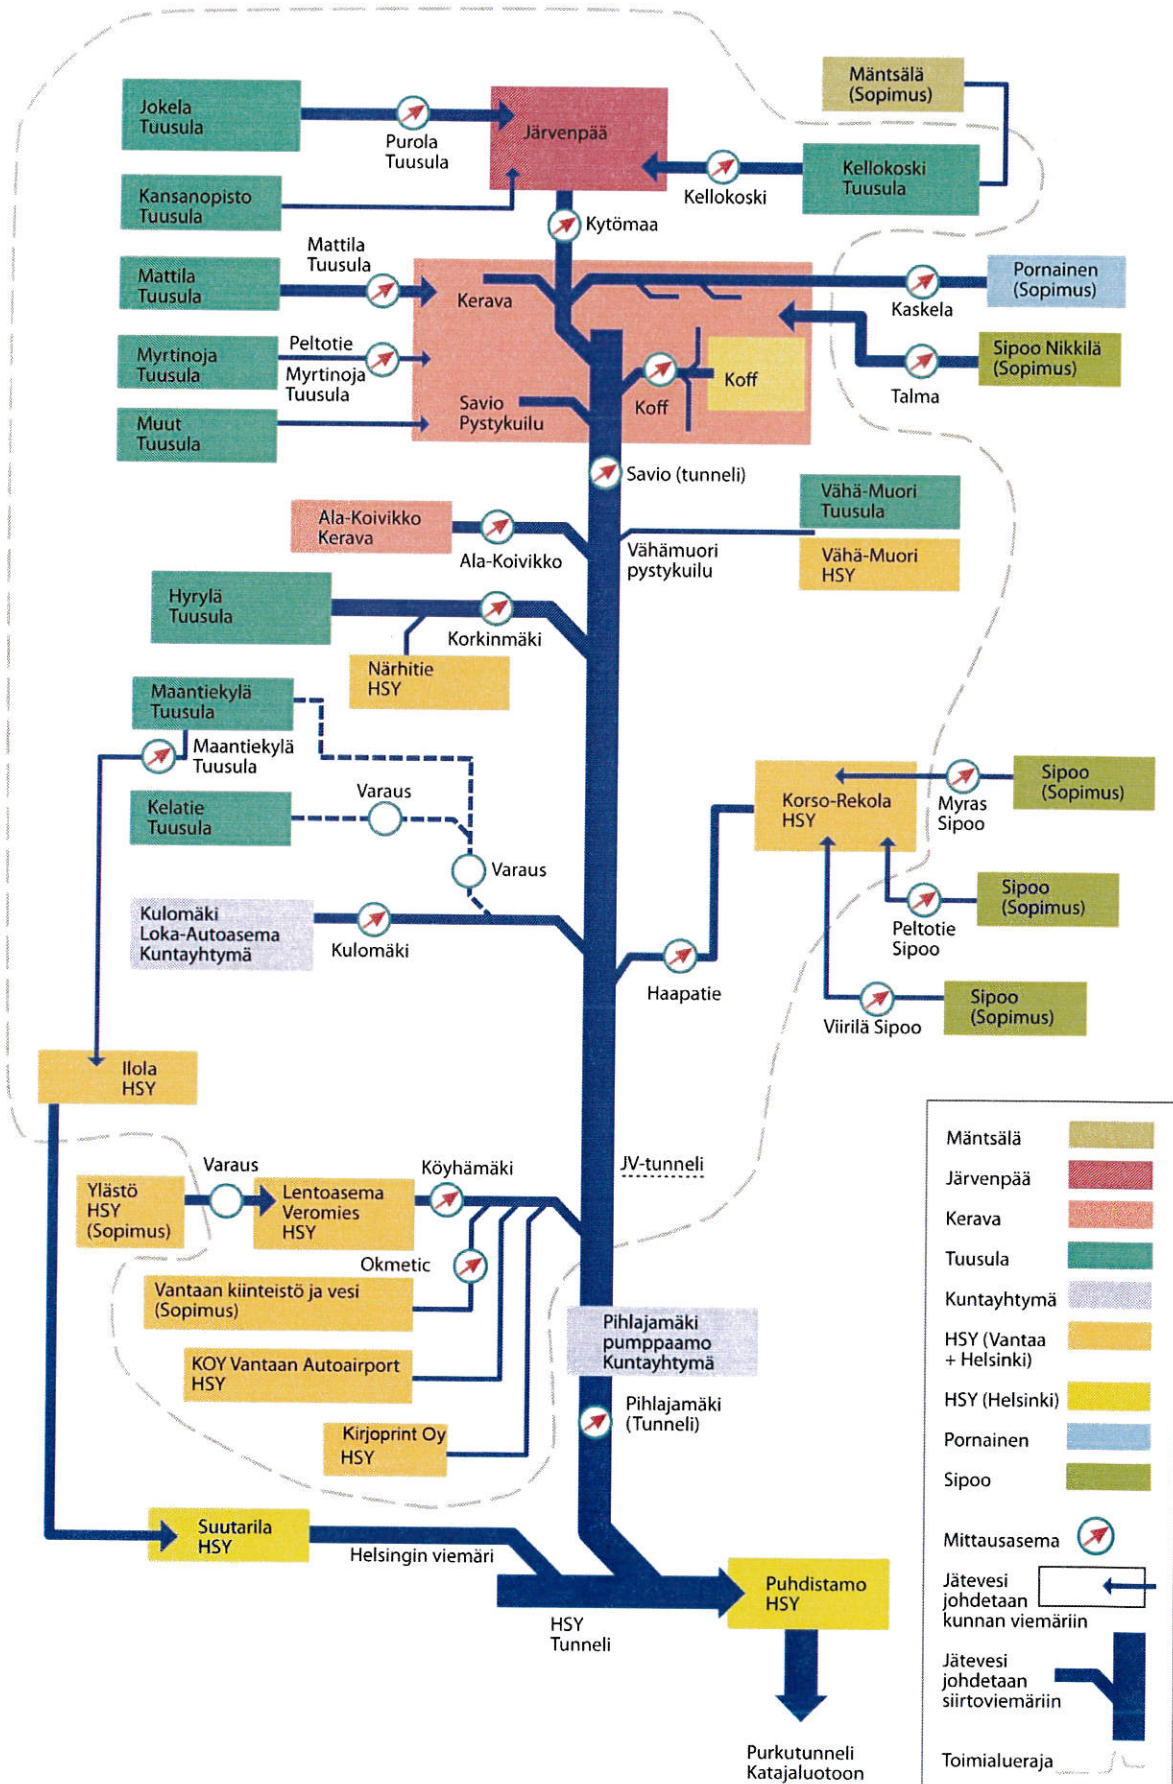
Mäntsälä (Sopimus)

Jokela Tuusula

Purola Tuusula

Järvenpää

Kellokoski Tuusula

Kellokoski

Kansanopisto Tuusula

Kytömaa

Mattila Tuusula

Mattila Tuusula

Kerava

Pornainen (Sopimus)

Kaskela

Myrtinoja Tuusula

Peltotie

Myrtinoja Tuusula

Sipoo Nikkilä (Sopimus)

Talma

Koff

Koff

Muut Tuusula

Savio Pystykuilu

Savio (tunneli)

Vähä-Muori Tuusula

Ala-Koivikko Kerava

Ala-Koivikko

Vähämuori pystykuilu

Vähä-Muori HSY

Hyrylä Tuusula

Korkinmäki

Närhitie HSY

Maantiekylä Tuusula

Maantiekylä Tuusula

Korso-Rekola HSY

Myras Sipoo

Sipoo (Sopimus)

Varaus

Kelatie Tuusula

Varaus

Sipoo (Sopimus)

Peltotie Sipoo

Kulomäki Loka-Autoasema Kuntayhtymä

Kulomäki

Haapatie

Viirilä Sipoo

Sipoo (Sopimus)

Ilola HSY

Varaus

Köyhämäki

JV-tunneli

Ylästö HSY (Sopimus)

Lentoasema Veromies HSY

Okmetic

Vantaan kiinteistö ja vesi (Sopimus)

Pihlajamäki pumppaamo Kuntayhtymä

KOY Vantaan Autoairport HSY

Pihlajamäki (Tunneli)

Kirjoprint Oy HSY

Suutarila HSY

Helsingin viemäri

Puhdistamo HSY

HSY Tunneli

Purkutunneli Katajaluotoon

Mäntsälä
Järvenpää
Kerava
Tuusula
Kuntayhtymä
HSY (Vantaa + Helsinki)
HSY (Helsinki)
Pornainen
Sipoo
Mittausasema
Jätevesi johdetaan kunnan viemäriin
Jätevesi johdetaan siirtoviemäriin
Toimialueraja